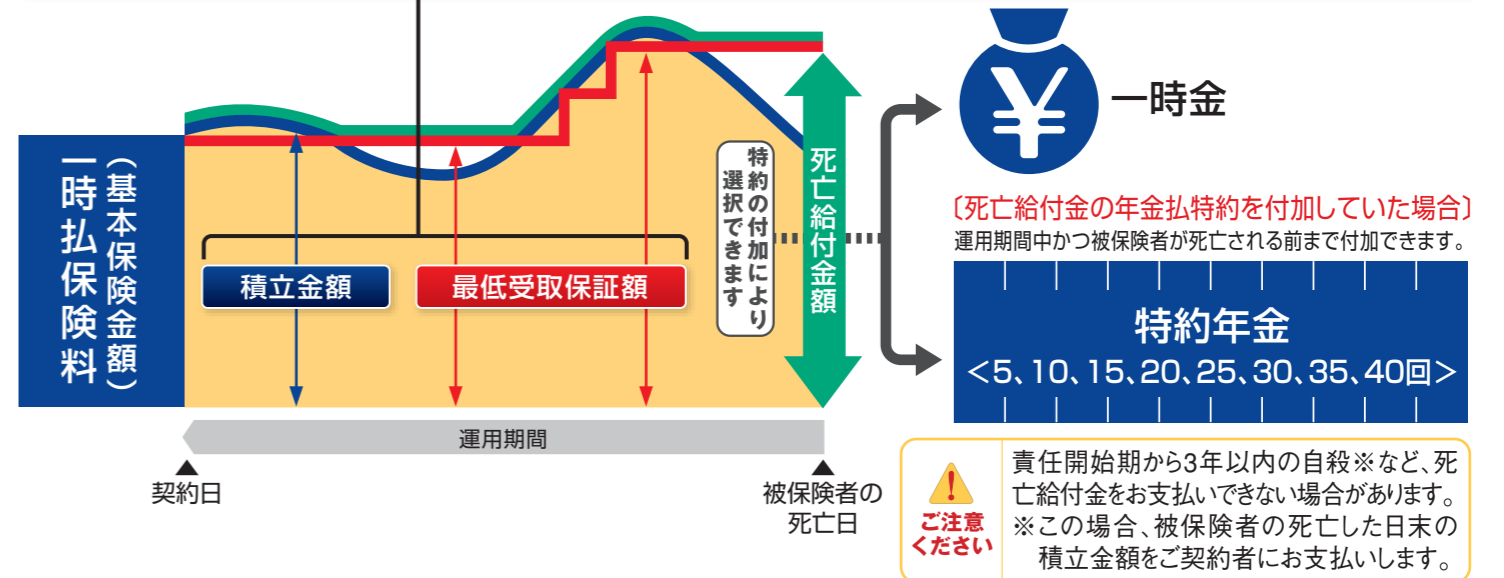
一時払保険料
（基本保険金額）

積立金額

最低受取保証額

特約の付加により選択できます

死亡給付金額

運用期間

契約日

被保険者の死亡日

¥

一時金

〔死亡給付金の年金払特約を付加していた場合〕
運用期間中かつ被保険者が死亡される前まで付加できます。

特約年金
＜5、10、15、20、25、30、35、40回＞

!
ご注意ください

責任開始期から3年以内の自殺※など、死亡給付金をお支払いできない場合があります。
※この場合、被保険者の死亡した日末の積立金額をご契約者にお支払いします。